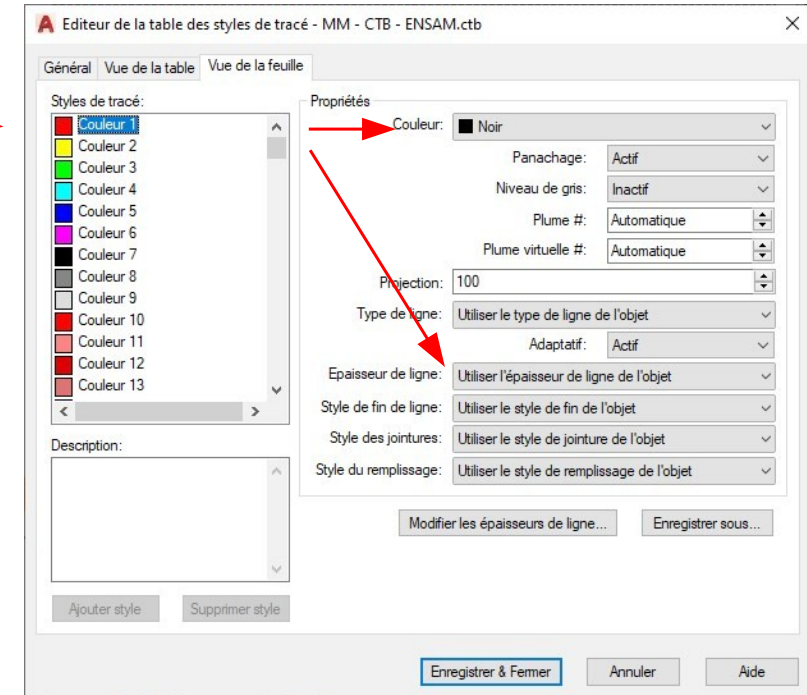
Editeur de la table des styles de tracé - MM - CTB - ENSAM.ctb

Général | Vue de la table | Vue de la feuille

Styles de tracé:
Couleur 1
Couleur 2
Couleur 3
Couleur 4
Couleur 5
Couleur 6
Couleur 7
Couleur 8
Couleur 9
Couleur 10
Couleur 11
Couleur 12
Couleur 13

Description:

Ajouter style
Supprimer style

Propriétés
Couleur: Noir
Panachage: Actif
Niveau de gris: Inactif
Plume #: Automatique
Plume virtuelle #: Automatique
Projection: 100
Type de ligne: Utiliser le type de ligne de l'objet
Adaptatif: Actif
Epaisseur de ligne: Utiliser l'épaisseur de ligne de l'objet
Style de fin de ligne: Utiliser le style de fin de l'objet
Style des jointures: Utiliser le style de jointure de l'objet
Style du remplissage: Utiliser le style de remplissage de l'objet

Modifier les épaisseurs de ligne...
Enregistrer sous...

Enregistrer & Fermer
Annuler
Aide